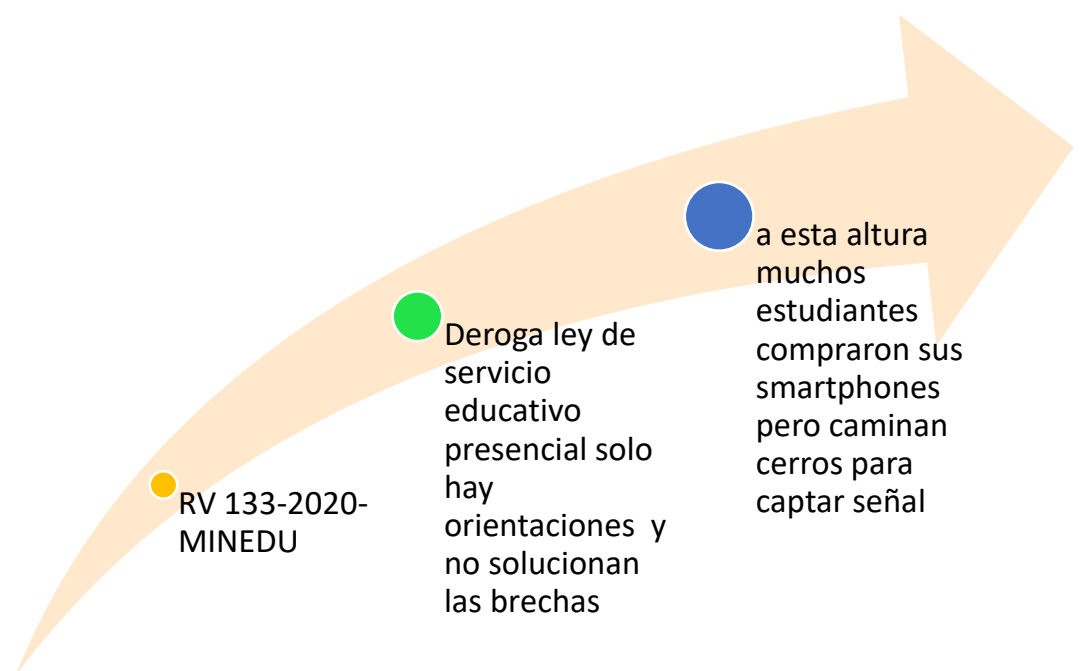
RV 133-2020-MINEDU

Deroga ley de servicio educativo presencial solo hay orientaciones y no solucionan las brechas

a esta altura muchos estudiantes compraron sus smartphones pero caminan cerros para captar señal